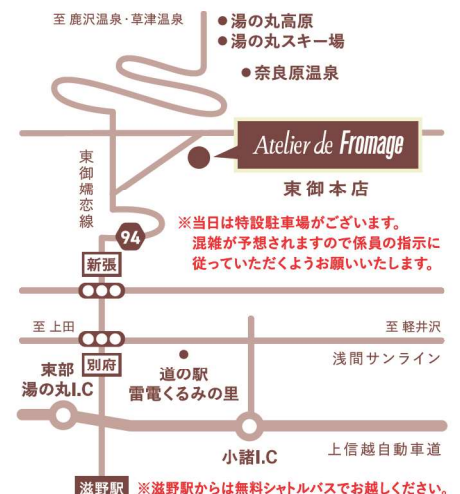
至 鹿沢温泉･草津温泉

●湯の丸高原
●湯の丸スキー場

●奈良原温泉

Atelier de Fromage

東御本店

東御嬬恋線

94

※当日は特設駐車場がございます。
混雑が予想されますので係員の指示に従っていただくようお願いいたします。

新張

至 上田

至 軽井沢

東部湯の丸I.C

別府

道の駅
雷電くるみの里

浅間サンライン

小諸I.C

上信越自動車道

滋野駅

※滋野駅からは無料シャトルバスでお越しください。